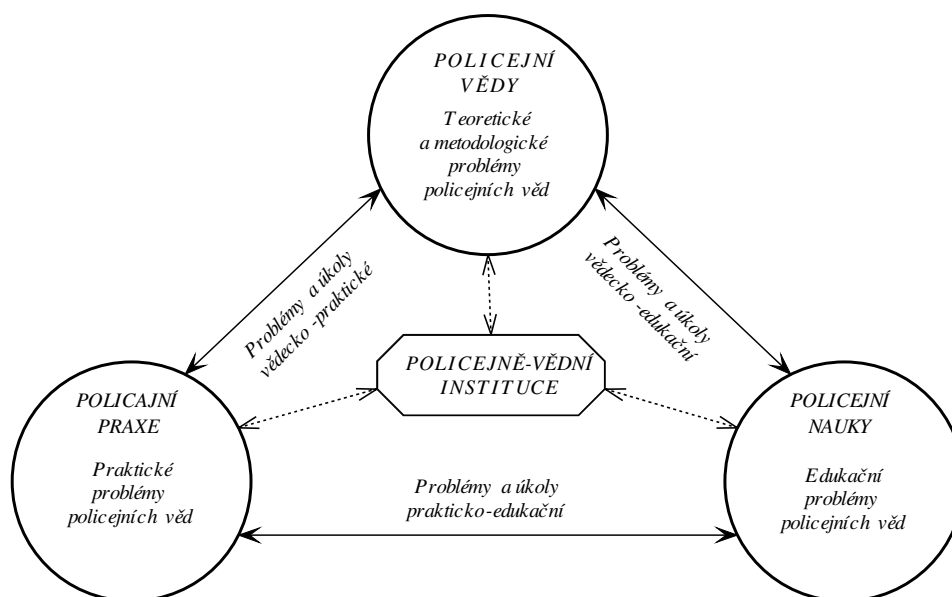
POLICEJNÍ VĚDY

Teoretické a metodologické problémy policejních věd

Problémy a úkoly vědecko-praktické

Problémy a úkoly vědecko-edukační

POLICEJNĚ-VĚDNÍ INSTITUCE

POLICAJNÍ PRAXE

Praktické problémy policejních věd

POLICEJNÍ NAUKY

Edukační problémy policejních věd

Problémy a úkoly prakticko-edukační